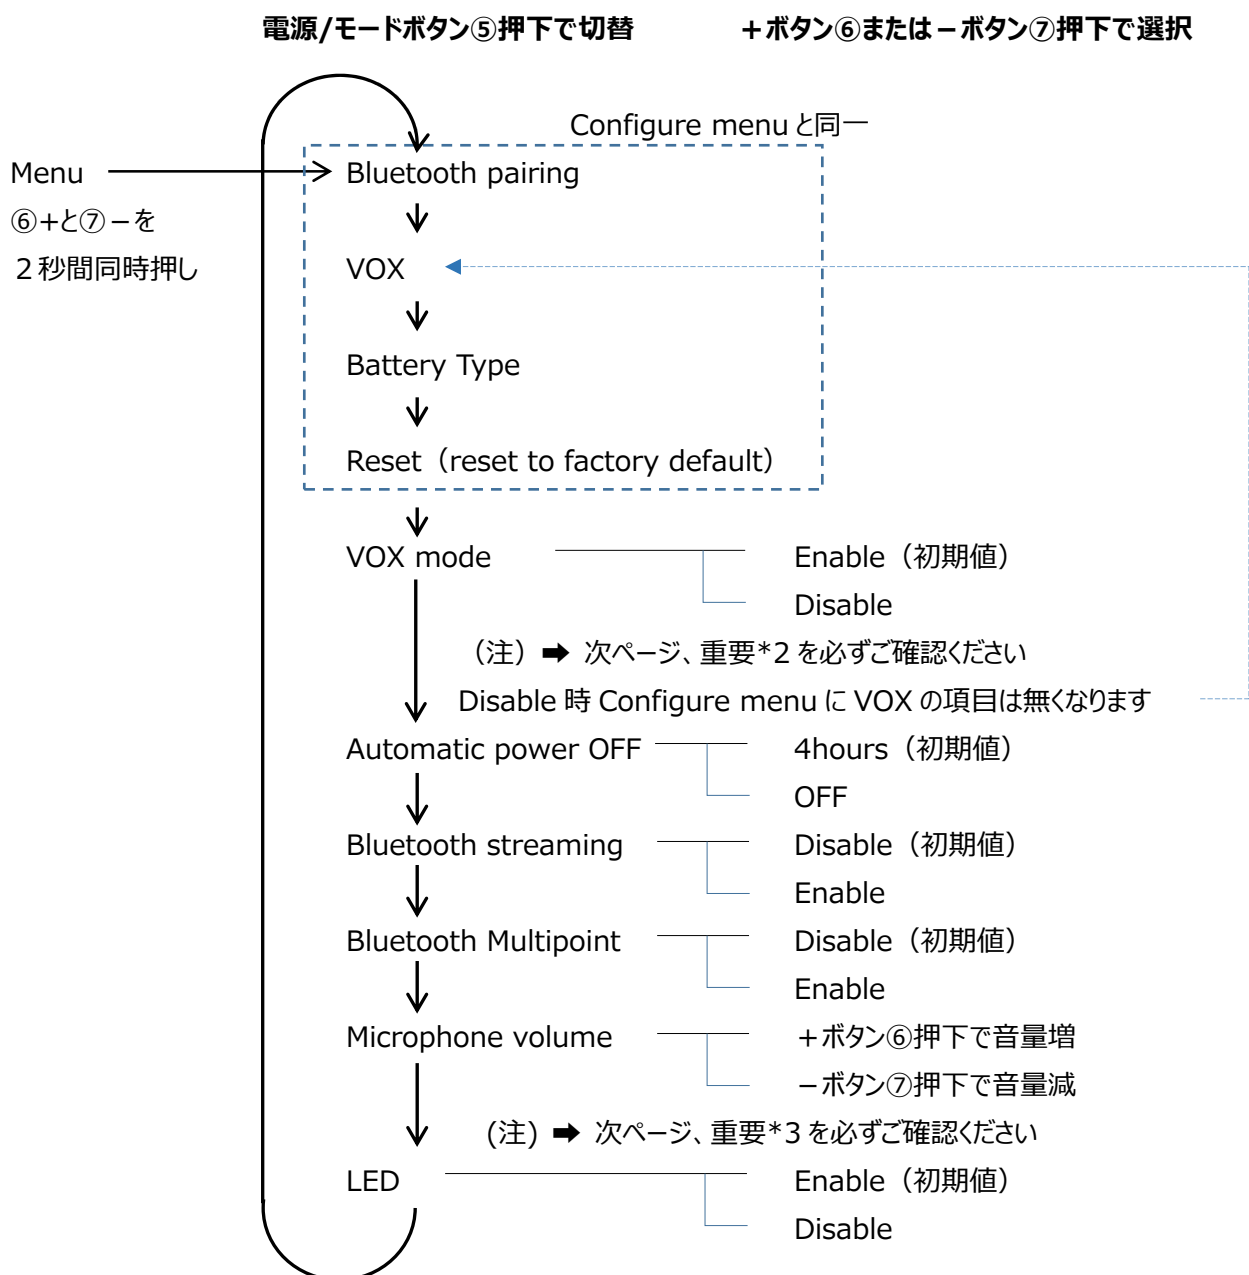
電源/モードボタン⑤押下で切替

＋ボタン⑥または－ボタン⑦押下で選択

Configure menu と同一

Menu
⑥+と⑦－を
２秒間同時押し

Bluetooth pairing

VOX

Battery Type

Reset（reset to factory default）

VOX mode

Enable（初期値）

Disable

（注）➡ 次ページ、重要*2 を必ずご確認ください

Disable 時 Configure menu に VOX の項目は無くなります

Automatic power OFF

4hours（初期値）

OFF

Bluetooth streaming

Disable（初期値）

Enable

Bluetooth Multipoint

Disable（初期値）

Enable

Microphone volume

＋ボタン⑥押下で音量増

－ボタン⑦押下で音量減

（注）➡ 次ページ、重要*3 を必ずご確認ください

LED

Enable（初期値）

Disable